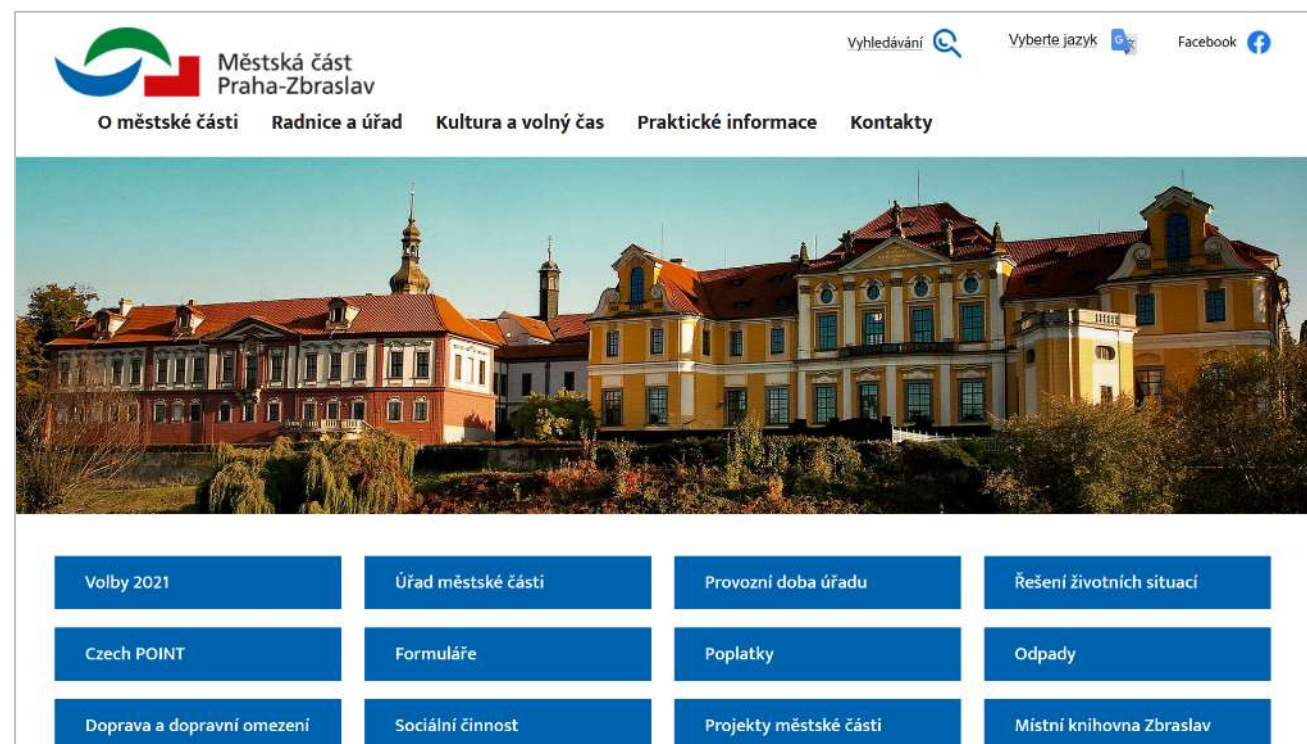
Městská část Praha-Zbraslav

Vyhledávání

Vyberte jazyk

Facebook

O městské části Radnice a úřad Kultura a volný čas Praktické informace Kontakty

Volby 2021

Úřad městské části

Provozní doba úřadu

Řešení životních situací

Czech POINT

Formuláře

Poplatky

Odpady

Doprava a dopravní omezení

Sociální činnost

Projekty městské části

Místní knihovna Zbraslav